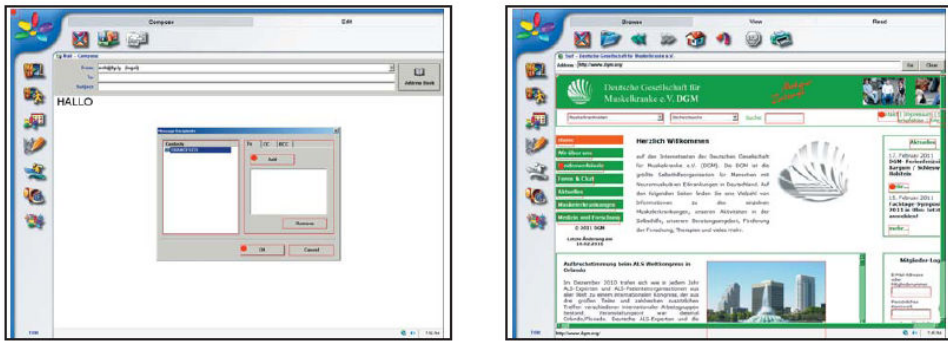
Compose

Edit

Mail - Compose

From

To

Subject

Address Book

HALLO

Message Recipients

Contacts

To

CC

BCC

Add

Remove

OK

Cancel

Browse

View

Read

Surf - Deutsche Gesellschaft für Muskelkranke e.V.

Address

http://www.dgm.org/

Go

Close

Deutsche Gesellschaft für Muskelkranke e.V. DGM

Suche

Herzlich Willkommen

auf den Internetseiten der Deutschen Gesellschaft für Muskelkranke e.V. (DGM). Die DGM ist die größte Selbsthilfeorganisation für Menschen mit Neuromuskulären Erkrankungen in Deutschland. Auf den folgenden Seiten finden Sie eine Vielzahl von Informationen zu den einzelnen Muskelerkrankungen, unseren Aktivitäten in der Selbsthilfe, unserer Serviceangebote, Förderung der Forschung, Therapien und vieles mehr.

Home

Wir über uns

Selbsthilfe

Foren & Chat

Aktuelles

Muskelerkrankungen

Medizin und Forschung

© 2011 DGM

Letzte Änderung am 15.02.2011

Aktuelles

Aufbruchstimmung beim ALS-Weltkongress in Orlando

Im Dezember 2010 trafen sich wie in jedem Jahr ALS-Experten und ALS-Patientenorganisationen aus aller Welt zu einem internationalen Kongress, der aus drei großen Teilen und zahlreichen zusätzlichen Treffen verschiedener internationaler Arbeitsgruppen bestand. Veranstaltungsort war diesmal Orlando/Florida. Deutsche ALS-Experten und die

Mitglieder-Login

http://www.dgm.org/